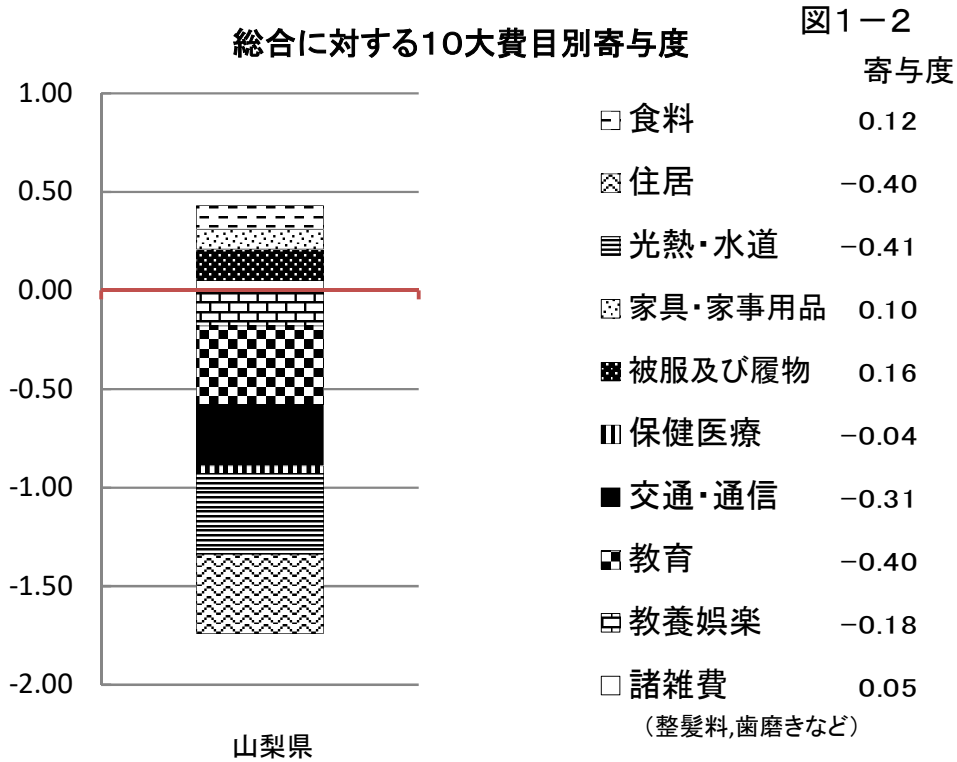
図1－2

総合に対する10大費目別寄与度

寄与度

1.00
0.50
0.00
-0.50
-1.00
-1.50
-2.00

山梨県

| | 寄与度 |
|---|---|
| 食料 | 0.12 |
| 住居 | −0.40 |
| 光熱・水道 | −0.41 |
| 家具・家事用品 | 0.10 |
| 被服及び履物 | 0.16 |
| 保健医療 | −0.04 |
| 交通・通信 | −0.31 |
| 教育 | −0.40 |
| 教養娯楽 | −0.18 |
| 諸雑費 | 0.05 |

（整髪料,歯磨きなど）